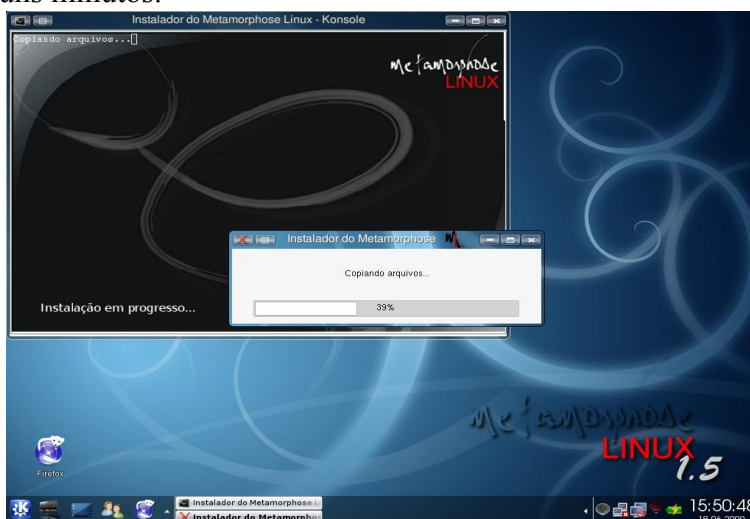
dois minutos.

Instalador do Metamorphose Linux - Konsole

Copiando arquivos...

Metamorphose
LINUX

Instalação em progresso...

Instalador do Metamorphose

Copiando arquivos...

39%

Metamorphose
LINUX
1.5

Firefox

Instalador do Metamorphose L
Instalador do Metamorpho

15:50:48